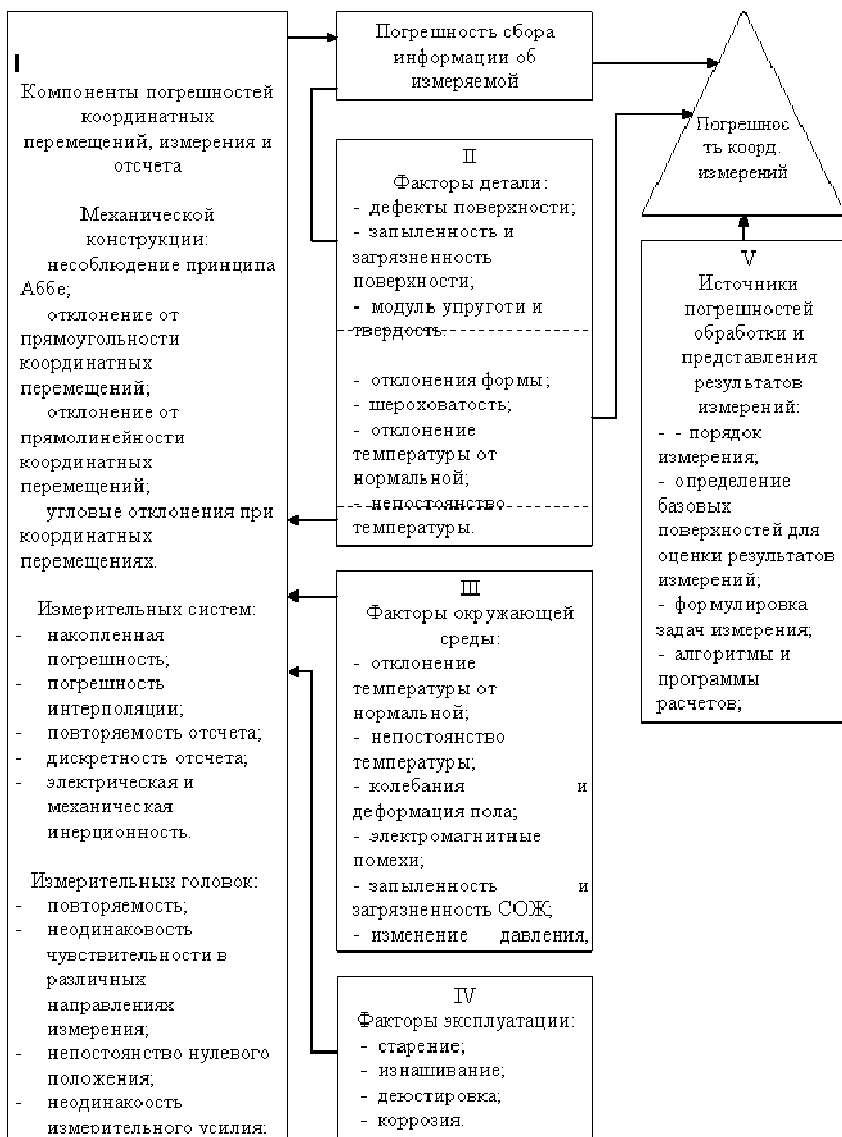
I
Компоненты погрешностей координатных перемещений, измерения и отсчета

Механической конструкции:
несоблюдение принципа Аббе;
отклонение от прямоугольности координатных перемещений;
отклонение от прямолинейности координатных перемещений;
угловые отклонения при координатных перемещениях.

Измерительных систем:
- накопленная погрешность;
- погрешность интерполяции;
- повторяемость отсчета;
- дискретность отсчета;
- электрическая и механическая инерционность.

Измерительных головок:
- повторяемость;
- неодинаковость чувствительности в различных направлениях измерения;
- непостоянство нулевого положения;
- неодинакоость измерительного усилия;

Погрешность сбора информации об измеряемой

Погрешность коорд. измерений

II
Факторы детали:
- дефекты поверхности;
- запыленность и загрязненность поверхности;
- модуль упруготи и твердость
- отклонения формы;
- шероховатость;
- отклонение температуры от нормальной;
- непостоянство температуры.

V
Источники погрешностей обработки и представления результатов измерений:
- - порядок измерения,
- определение базовых поверхностей для оценки результатов измерений;
- формулировка задач измерения;
- алгоритмы и программы расчетов;

III
Факторы окружающей среды:
- отклонение температуры от нормальной;
- непостоянство температуры;
- колебания и деформация пола;
- электромагнитные помехи;
- запыленность и загрязненность СОЖ;
- изменение давления,

IV
Факторы эксплуатации:
- старение;
- изнашивание;
- деюстировка;
- коррозия.